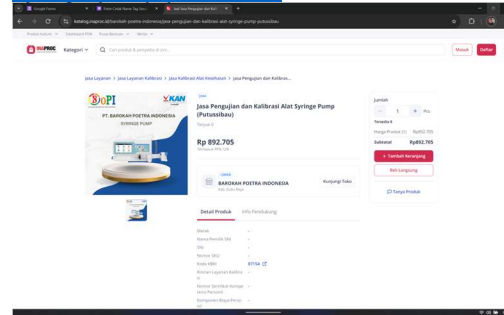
Google Forms
Jasa Pengujian dan Kal...

katalog.inaproc.id/barokah-poetra-indonesia/jasa-pengujian-dan-kalibrasi-alat-syringe-pump-putussibau

INAPROC Kategori Cari produk & penyedia di sini... Masuk Daftar

Jasa Layanan > Jasa Layanan Kalibrasi > Jasa Kalibrasi Alat Kesehatan > Jasa Pengujian dan Kalibrasi...

BOPI KAN
PT. BAROKAH POETRA INDONESIA
SYRINGE PUMP

Jasa
Jasa Pengujian dan Kalibrasi Alat Syringe Pump (Putussibau)
Terjual 0

Rp 892.705
Termasuk PPN 12%

UMKK
BAROKAH POETRA INDONESIA
Kab. Kubu Raya
Kunjungi Toko

Detail Produk Info Pendukung

Merek -
Nama Pemilik SNI -
SNI -
Nomor SNI -
Kode KBKI 87154
Rincian Layanan Kalibrasi -
Nomor Sertifikat Kompetensi Personil -
Komponen Biaya Per-... -

Jumlah
1 Pcs
Tersedia 0
Harga Produk (1) Rp892.705
Subtotal Rp892.705
+ Tambah Keranjang
Beli Langsung
Tanya Produk